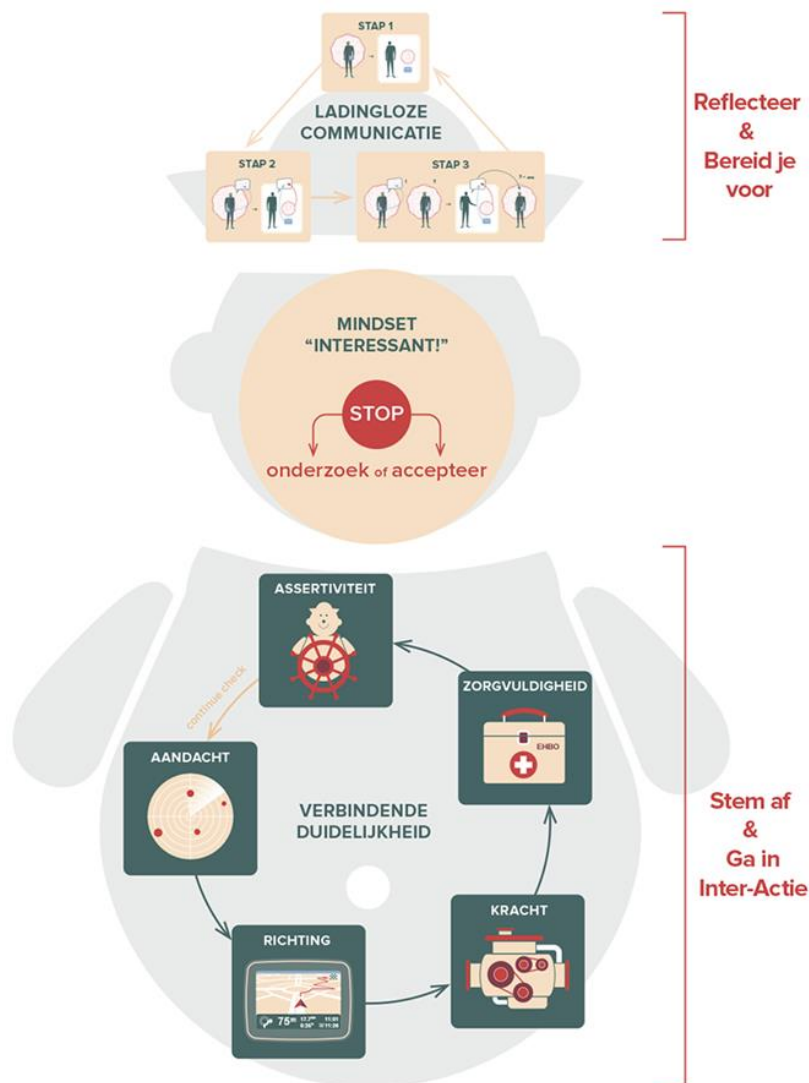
STAP 1

LADINGLOZE COMMUNICATIE

STAP 2

STAP 3

Reflecteer & Bereid je voor

MINDSET "INTERESSANT!"

STOP

onderzoek of accepteer

ASSERTIVITEIT

continue check

ZORGVULDIGHEID

EHBO

AANDACHT

VERBINDENDE DUIDELIJKHEID

KRACHT

RICHTING

75

Stem af & Ga in Inter-Actie